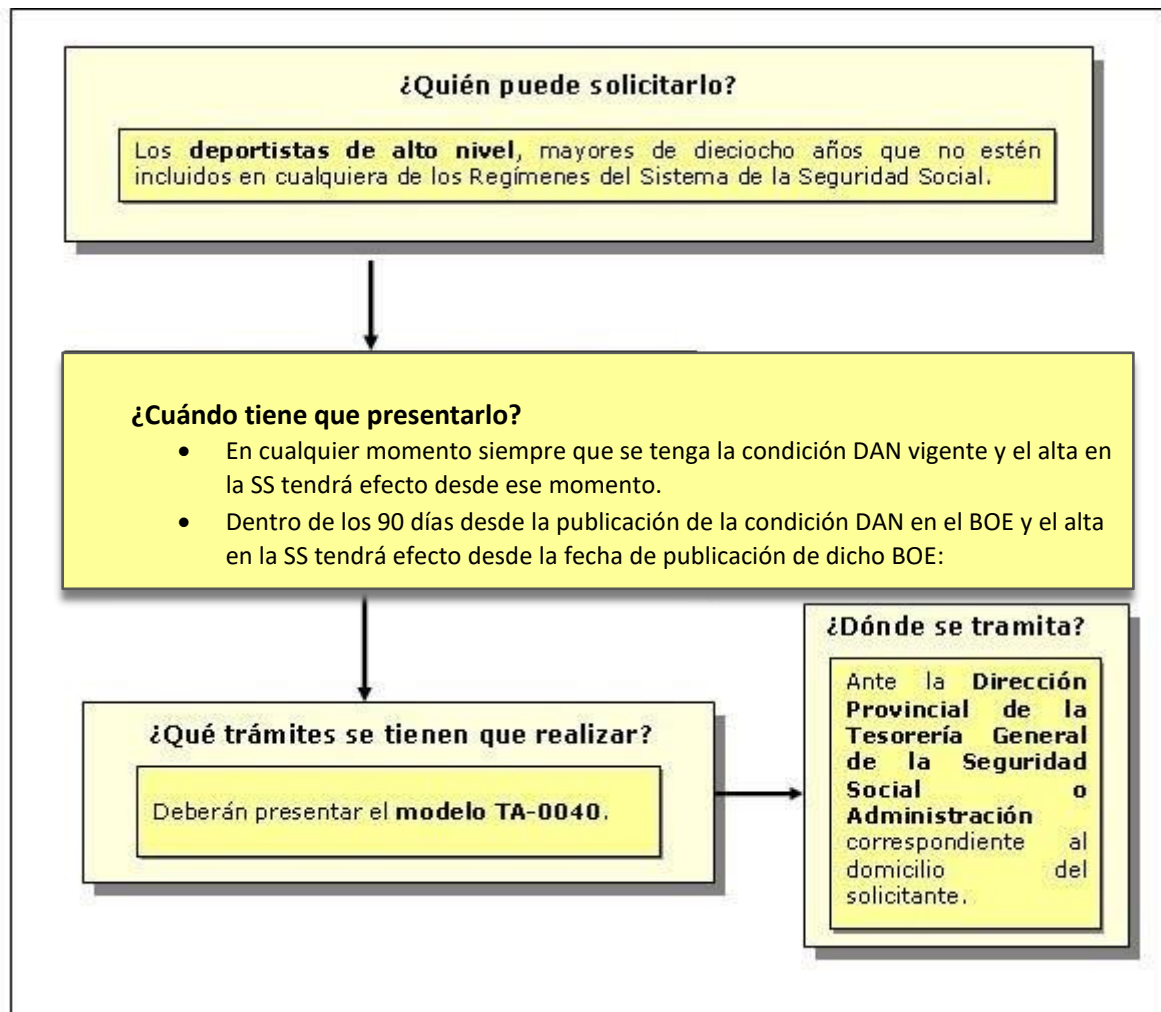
¿Quién puede solicitarlo?

Los **deportistas de alto nivel**, mayores de dieciocho años que no estén incluidos en cualquiera de los Regímenes del Sistema de la Seguridad Social.

**¿Cuándo tiene que presentarlo?**

- En cualquier momento siempre que se tenga la condición DAN vigente y el alta en la SS tendrá efecto desde ese momento.
- Dentro de los 90 días desde la publicación de la condición DAN en el BOE y el alta en la SS tendrá efecto desde la fecha de publicación de dicho BOE:

¿Qué trámites se tienen que realizar?

Deberán presentar el **modelo TA-0040**.

¿Dónde se tramita?

Ante la **Dirección Provincial de la Tesorería General de la Seguridad Social o Administración** correspondiente al domicilio del solicitante.